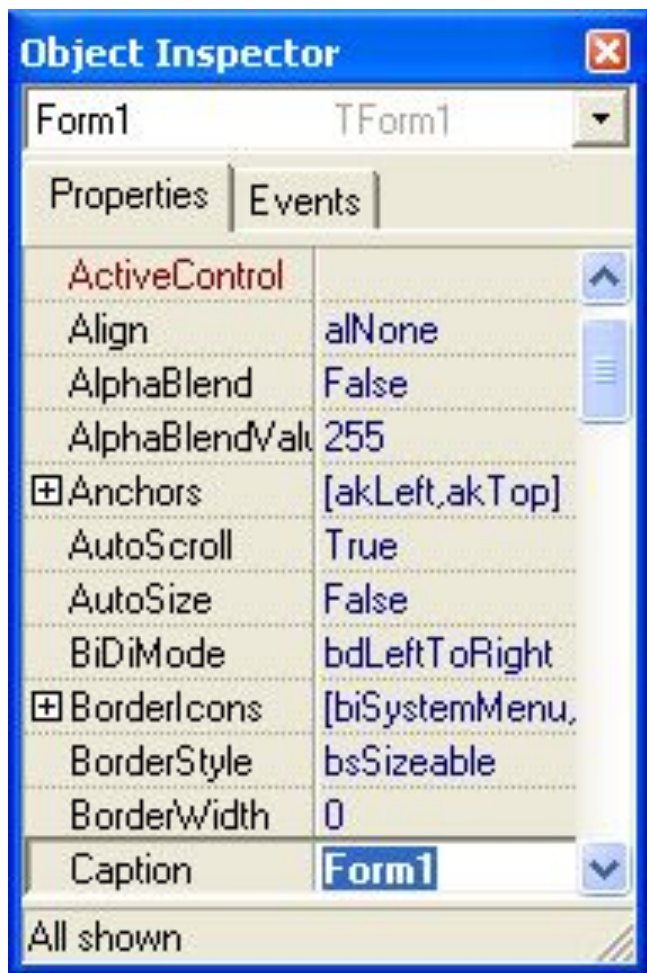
Object Inspector

Form1 TForm1

Properties | Events

| | |
|---|---|
| ActiveControl | |
| Align | alNone |
| AlphaBlend | False |
| AlphaBlendValu | 255 |
| ⊞Anchors | [akLeft,akTop] |
| AutoScroll | True |
| AutoSize | False |
| BiDiMode | bdLeftToRight |
| ⊞BorderIcons | [biSystemMenu, |
| BorderStyle | bsSizeable |
| BorderWidth | 0 |
| Caption | Form1 |

All shown